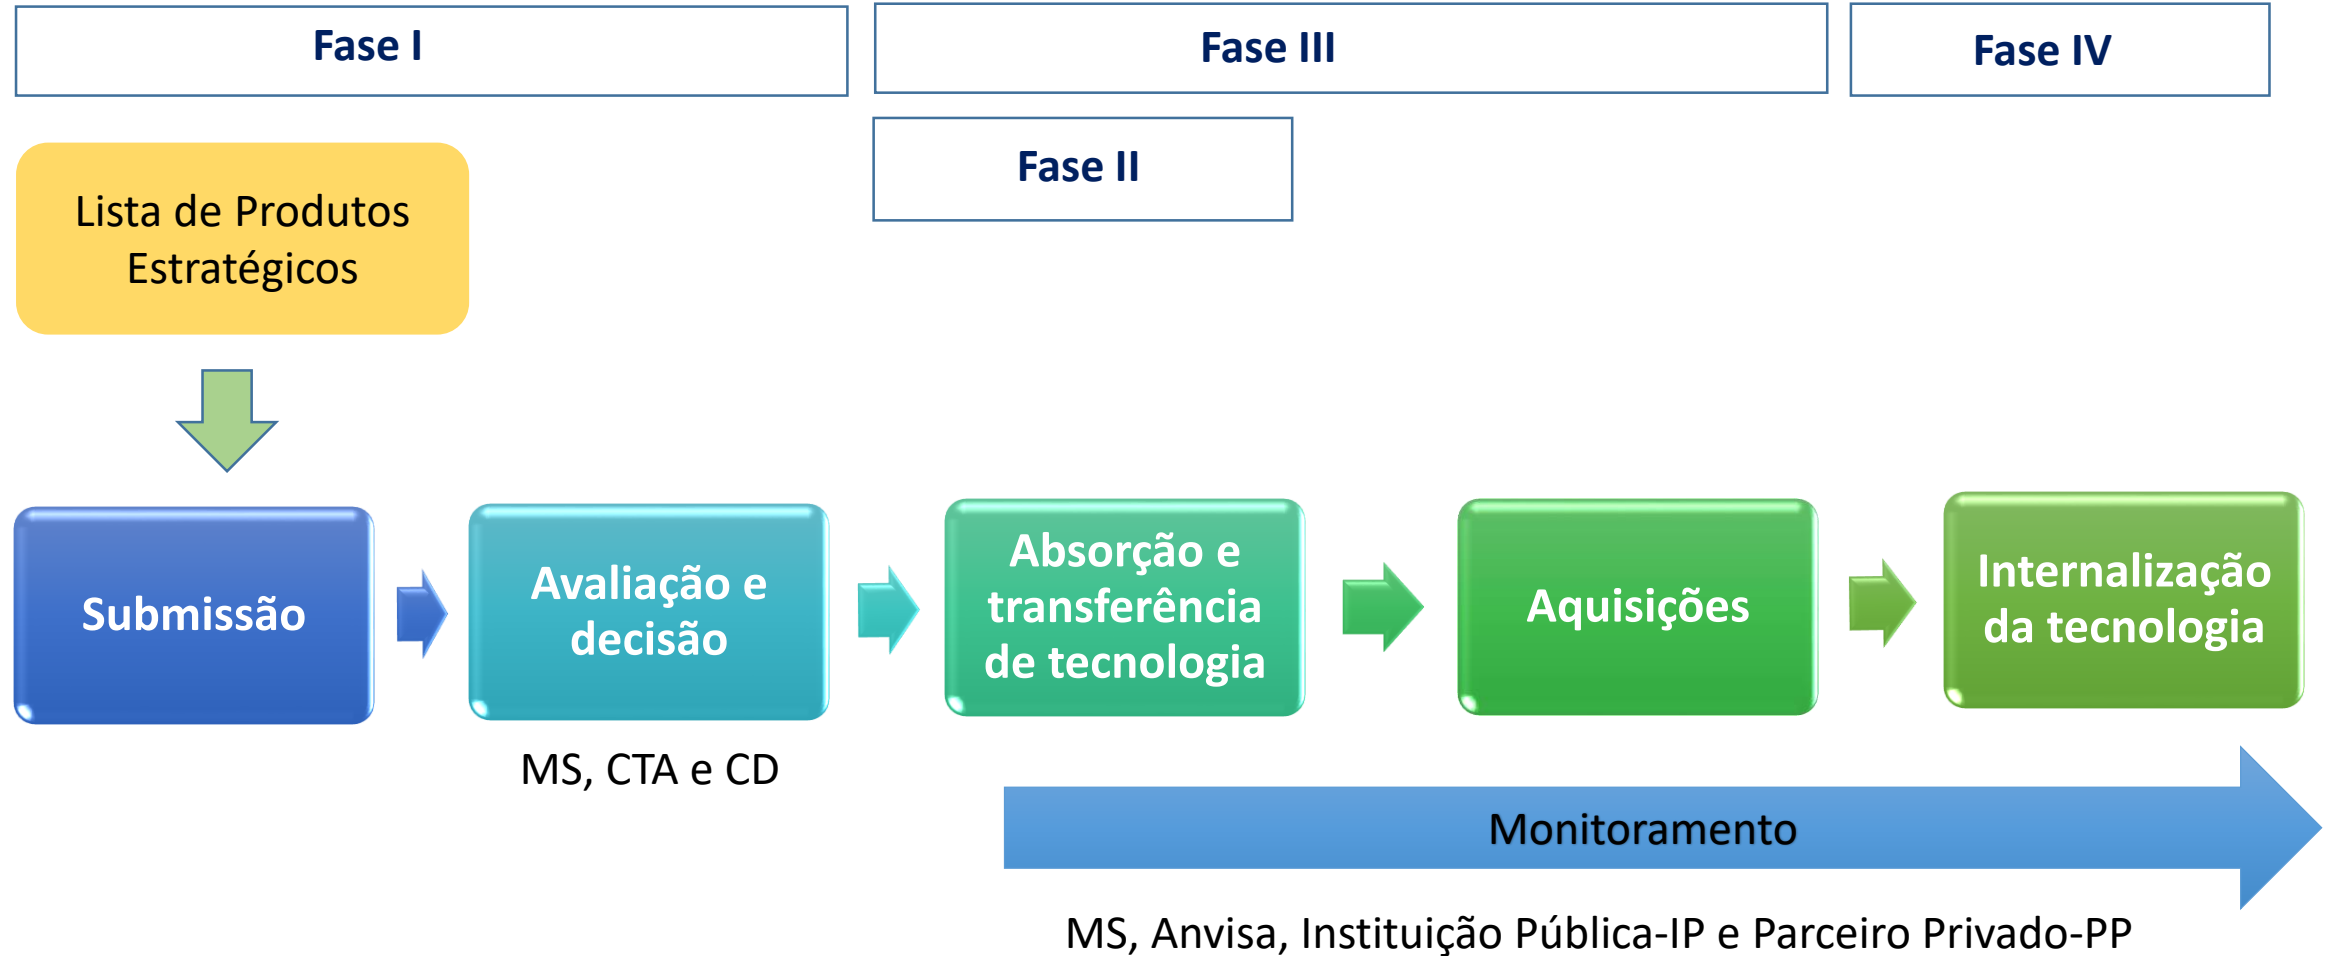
Fase I

Fase III

Fase IV

Fase II

Lista de Produtos Estratégicos

Submissão

Avaliação e decisão

Absorção e transferência de tecnologia

Aquisições

Internalização da tecnologia

MS, CTA e CD

Monitoramento

MS, Anvisa, Instituição Pública-IP e Parceiro Privado-PP